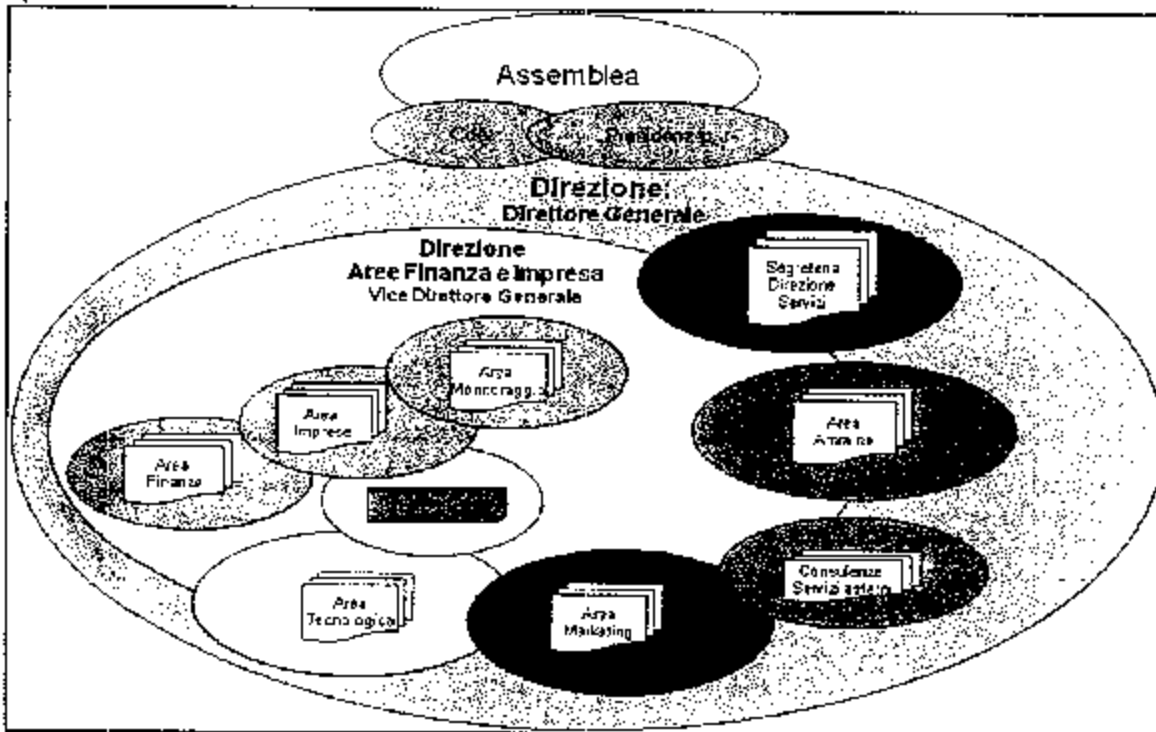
Assemblea

CdA

Presidenza

Direzione:
Direttore Generale

Direzione
Aree Finanza e Impresa
Vice Direttore Generale

Segreteria
Direzione
Servizi

Area
Monitoragg.

Area
Imprese

Area
Finanza

Area
Amm.ne

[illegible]

Consulenze
Servizi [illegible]

Area
Tecnologica

Area
Marketing